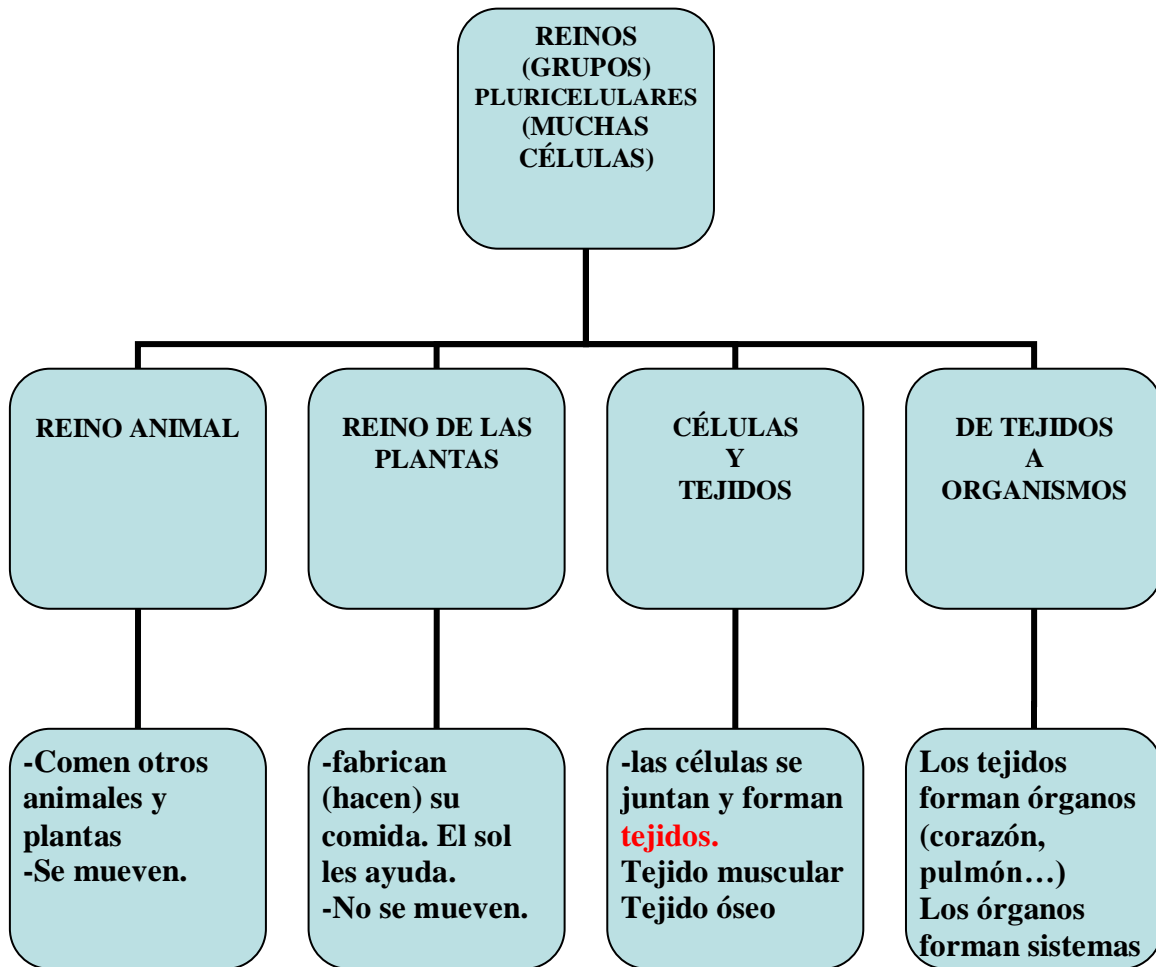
REINOS (GRUPOS) PLURICELULARES (MUCHAS CÉLULAS)

REINO ANIMAL

REINO DE LAS PLANTAS

CÉLULAS Y TEJIDOS

DE TEJIDOS A ORGANISMOS

-Comen otros animales y plantas
-Se mueven.

-fabrican (hacen) su comida. El sol les ayuda.
-No se mueven.

-las células se juntan y forman tejidos.
Tejido muscular
Tejido óseo

Los tejidos forman órganos (corazón, pulmón…)
Los órganos forman sistemas